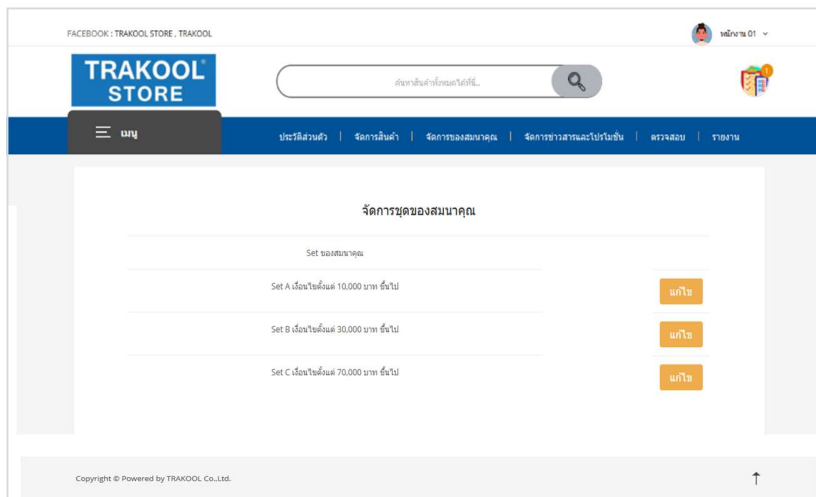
FACEBOOK : TRAKOOL STORE , TRAKOOL

พนักงาน 01

TRAKOOL® STORE

ค้นหาสินค้าทั้งหมดได้ที่นี่...

เมนู

ประวัติส่วนตัว | จัดการสินค้า | จัดการของสมนาคุณ | จัดการข่าวสารและโปรโมชั่น | ตรวจสอบ | รายงาน

จัดการชุดของสมนาคุณ

Set ของสมนาคุณ

Set A เงื่อนไขตั้งแต่ 10,000 บาท ขึ้นไป

แก้ไข

Set B เงื่อนไขตั้งแต่ 30,000 บาท ขึ้นไป

แก้ไข

Set C เงื่อนไขตั้งแต่ 70,000 บาท ขึ้นไป

แก้ไข

Copyright © Powered by TRAKOOL Co.,Ltd.

↑